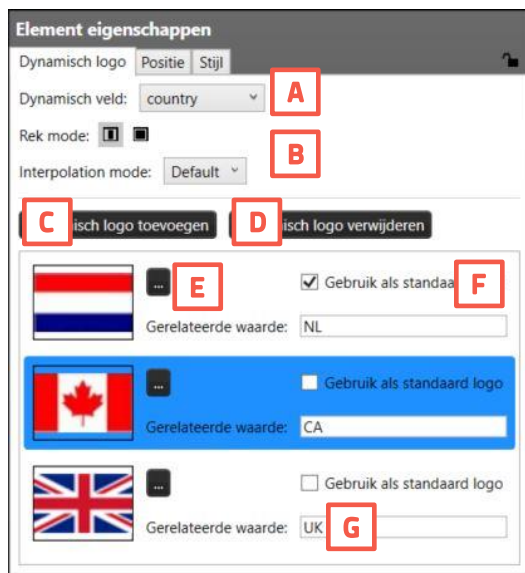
Element eigenschappen

Dynamisch logo | Positie | Stijl

Dynamisch veld: country

A

Rek mode:

B

Interpolation mode: Default

C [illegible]isch logo toevoegen

D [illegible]isch logo verwijderen

...

E

Gebruik als standaa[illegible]

F

Gerelateerde waarde: NL

...

Gebruik als standaard logo

Gerelateerde waarde: CA

...

Gebruik als standaard logo

Gerelateerde waarde: UK

G